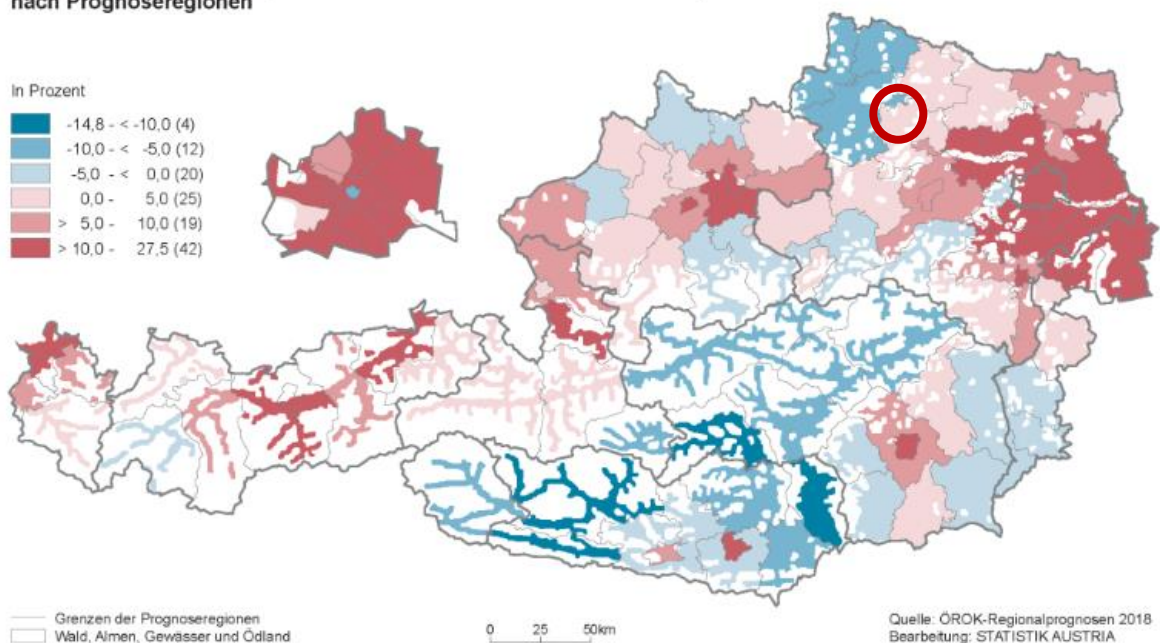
nach Prognoseregionen

In Prozent

-14,8 - < -10,0 (4)
-10,0 - < -5,0 (12)
-5,0 - < 0,0 (20)
0,0 - 5,0 (25)
> 5,0 - 10,0 (19)
> 10,0 - 27,5 (42)

Grenzen der Prognoseregionen
Wald, Almen, Gewässer und Ödland

0 25 50km

Quelle: ÖROK-Regionalprognosen 2018
Bearbeitung: STATISTIK AUSTRIA